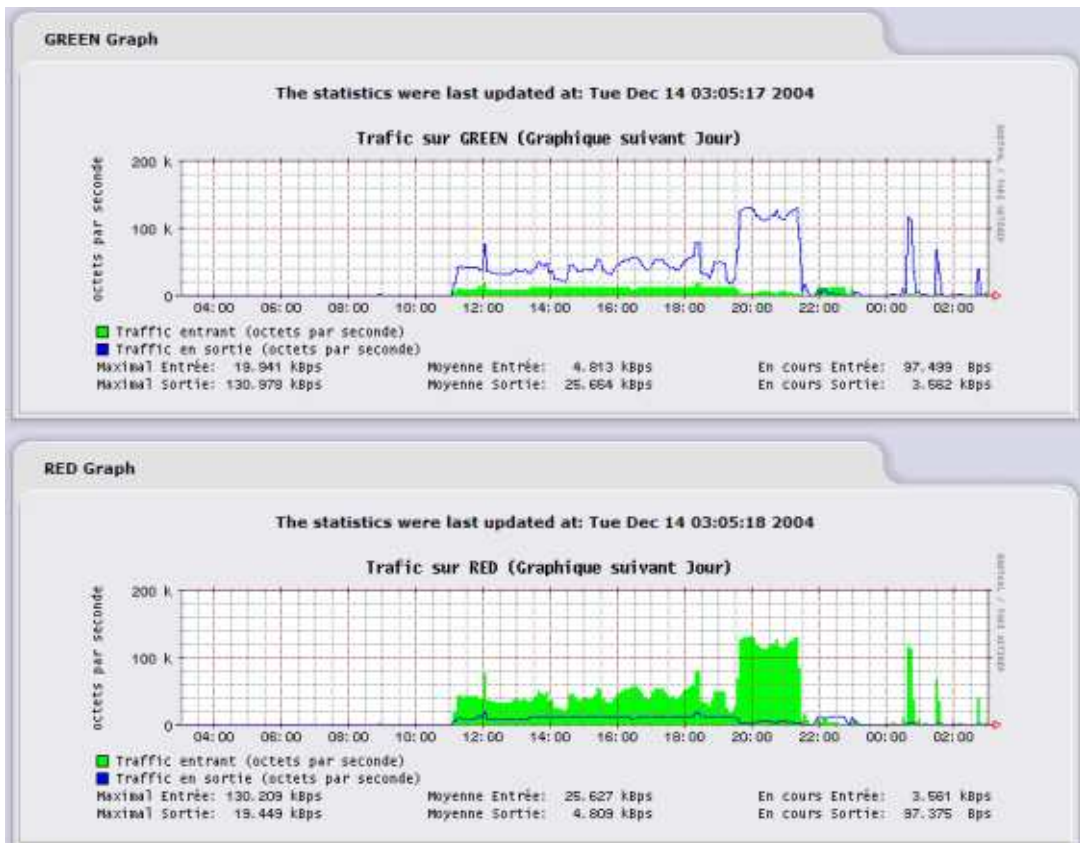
GREEN Graph

The statistics were last updated at: Tue Dec 14 03:05:17 2004

Trafic sur GREEN (Graphique suivant Jour)

octets par seconde

200 k
100 k
0

04:00 06:00 08:00 10:00 12:00 14:00 16:00 18:00 20:00 22:00 00:00 02:00

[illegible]

Traffic entrant (octets par seconde)
Traffic en sortie (octets par seconde)

Maximal Entrée: 19.941 kBps
Maximal Sortie: 130.979 kBps
Moyenne Entrée: 4.813 kBps
Moyenne Sortie: 25.664 kBps
En cours Entrée: 97.499 Bps
En cours Sortie: 3.562 kBps

RED Graph

The statistics were last updated at: Tue Dec 14 03:05:18 2004

Trafic sur RED (Graphique suivant Jour)

octets par seconde

200 k
100 k
0

04:00 06:00 08:00 10:00 12:00 14:00 16:00 18:00 20:00 22:00 00:00 02:00

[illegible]

Traffic entrant (octets par seconde)
Traffic en sortie (octets par seconde)

Maximal Entrée: 130.209 kBps
Maximal Sortie: 19.449 kBps
Moyenne Entrée: 25.627 kBps
Moyenne Sortie: 4.809 kBps
En cours Entrée: 3.561 kBps
En cours Sortie: 97.375 Bps